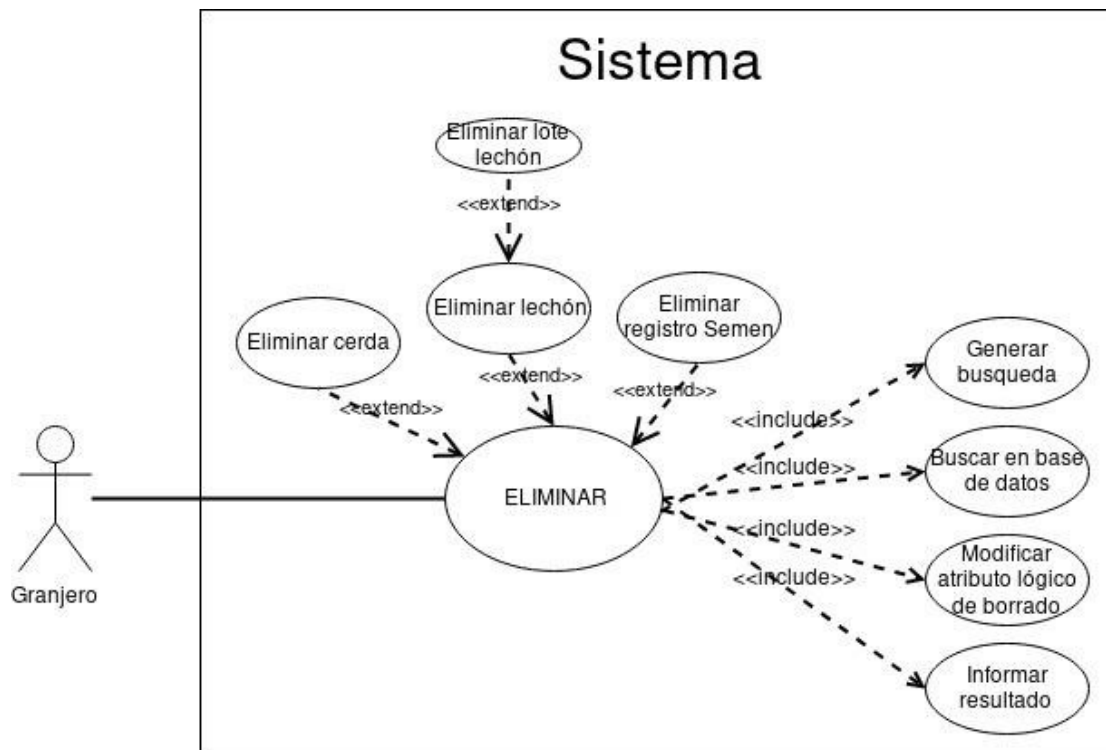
Sistema

Eliminar lote lechón

<<extend>>

Eliminar lechón

Eliminar registro Semen

Eliminar cerda

<<extend>>

<<extend>>

<<extend>>

Granjero

ELIMINAR

<<include>>

<<include>>

<<include>>

<<include>>

Generar busqueda

Buscar en base de datos

Modificar atributo lógico de borrado

Informar resultado